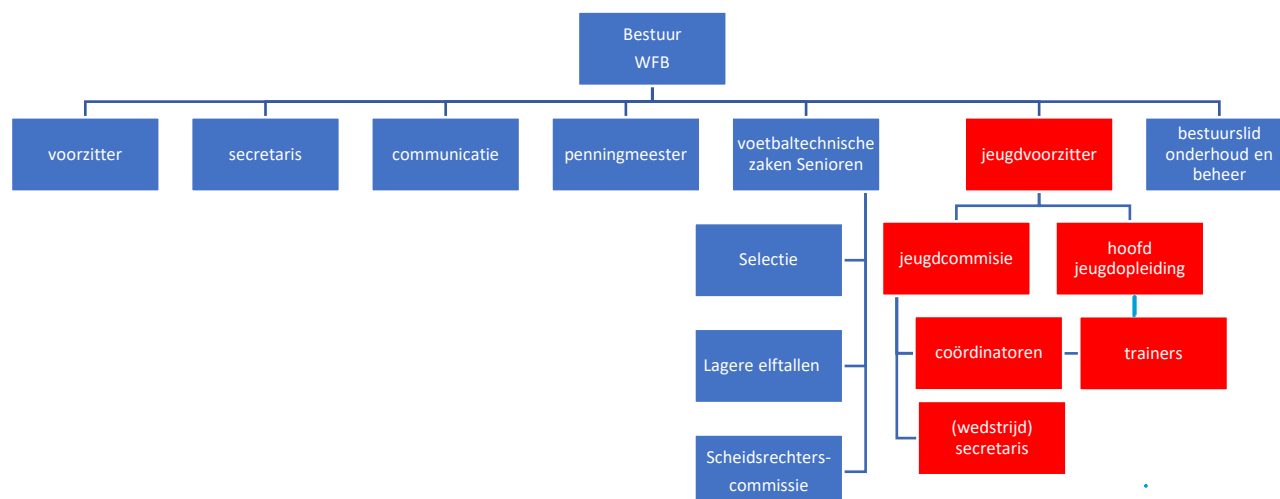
Bestuur WFB

voorzitter

secretaris

communicatie

penningmeester

voetbaltechnische zaken Senioren

jeugdvoorzitter

bestuurslid onderhoud en beheer

Selectie

Lagere elftallen

Scheidsrechterscommissie

jeugdcommisie

hoofd jeugdopleiding

coördinatoren

trainers

(wedstrijd) secretaris